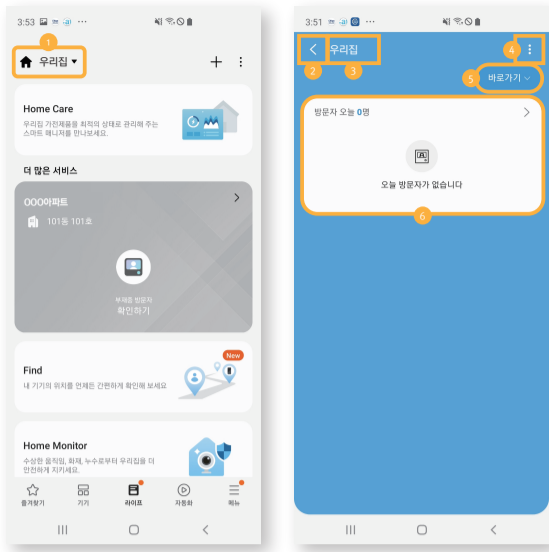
3:53

1

우리집 ▾

+ ⋮

Home Care

우리집 가전제품을 최적의 상태로 관리해 주는 스마트 매니저를 만나보세요.

더 많은 서비스

OOO아파트 >

101동 101호

부재중 방문자
확인하기

New

Find

내 기기의 위치를 언제든 간편하게 확인해 보세요

Home Monitor

수상한 움직임, 화재, 누수로부터 우리집을 더 안전하게 지키세요.

즐겨찾기 기기 라이프 자동화 메뉴

3:51

2 3 4

< 우리집 ⋮

5 바로가기 ⌄

방문자 오늘 0명 >

오늘 방문자가 없습니다

6